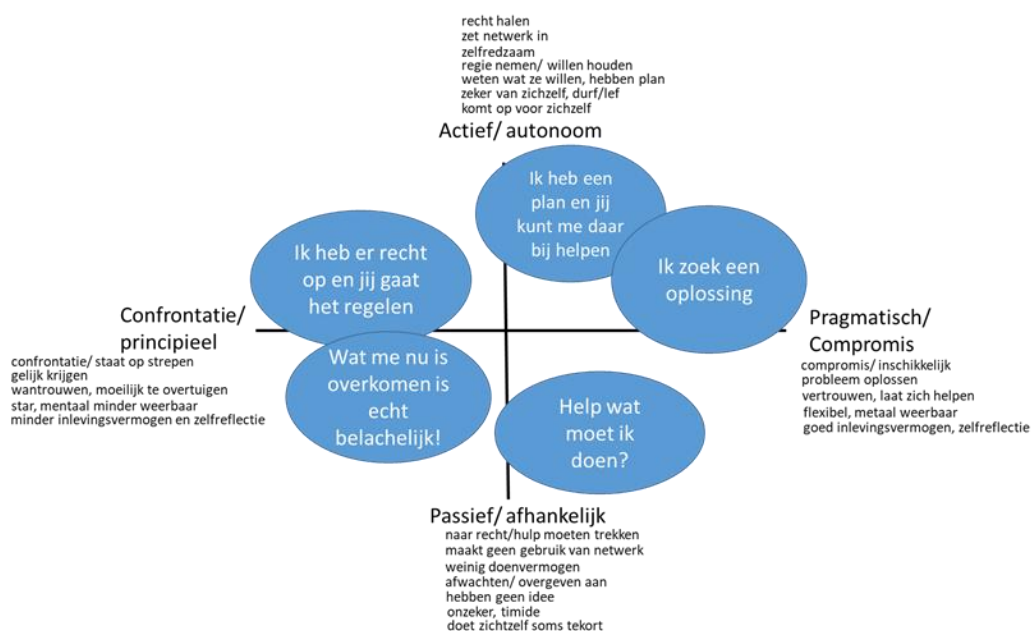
recht halen
zet netwerk in
zelfredzaam
regie nemen/ willen houden
weten wat ze willen, hebben plan
zeker van zichzelf, durf/lef
komt op voor zichzelf

Actief/ autonoom

Ik heb een plan en jij kunt me daar bij helpen

Ik heb er recht op en jij gaat het regelen

Ik zoek een oplossing

Confrontatie/ principieel

confrontatie/ staat op strepen
gelijk krijgen
wantrouwen, moeilijk te overtuigen
star, mentaal minder weerbaar
minder inlevingsvermogen en zelfreflectie

Wat me nu is overkomen is echt belachelijk!

Pragmatisch/ Compromis

compromis/ inschikkelijk
probleem oplossen
vertrouwen, laat zich helpen
flexibel, metaal weerbaar
goed inlevingsvermogen, zelfreflectie

Help wat moet ik doen?

Passief/ afhankelijk

naar recht/hulp moeten trekken
maakt geen gebruik van netwerk
weinig doenvermogen
afwachten/ overgeven aan
hebben geen idee
onzeker, timide
doet zichtzelf soms tekort